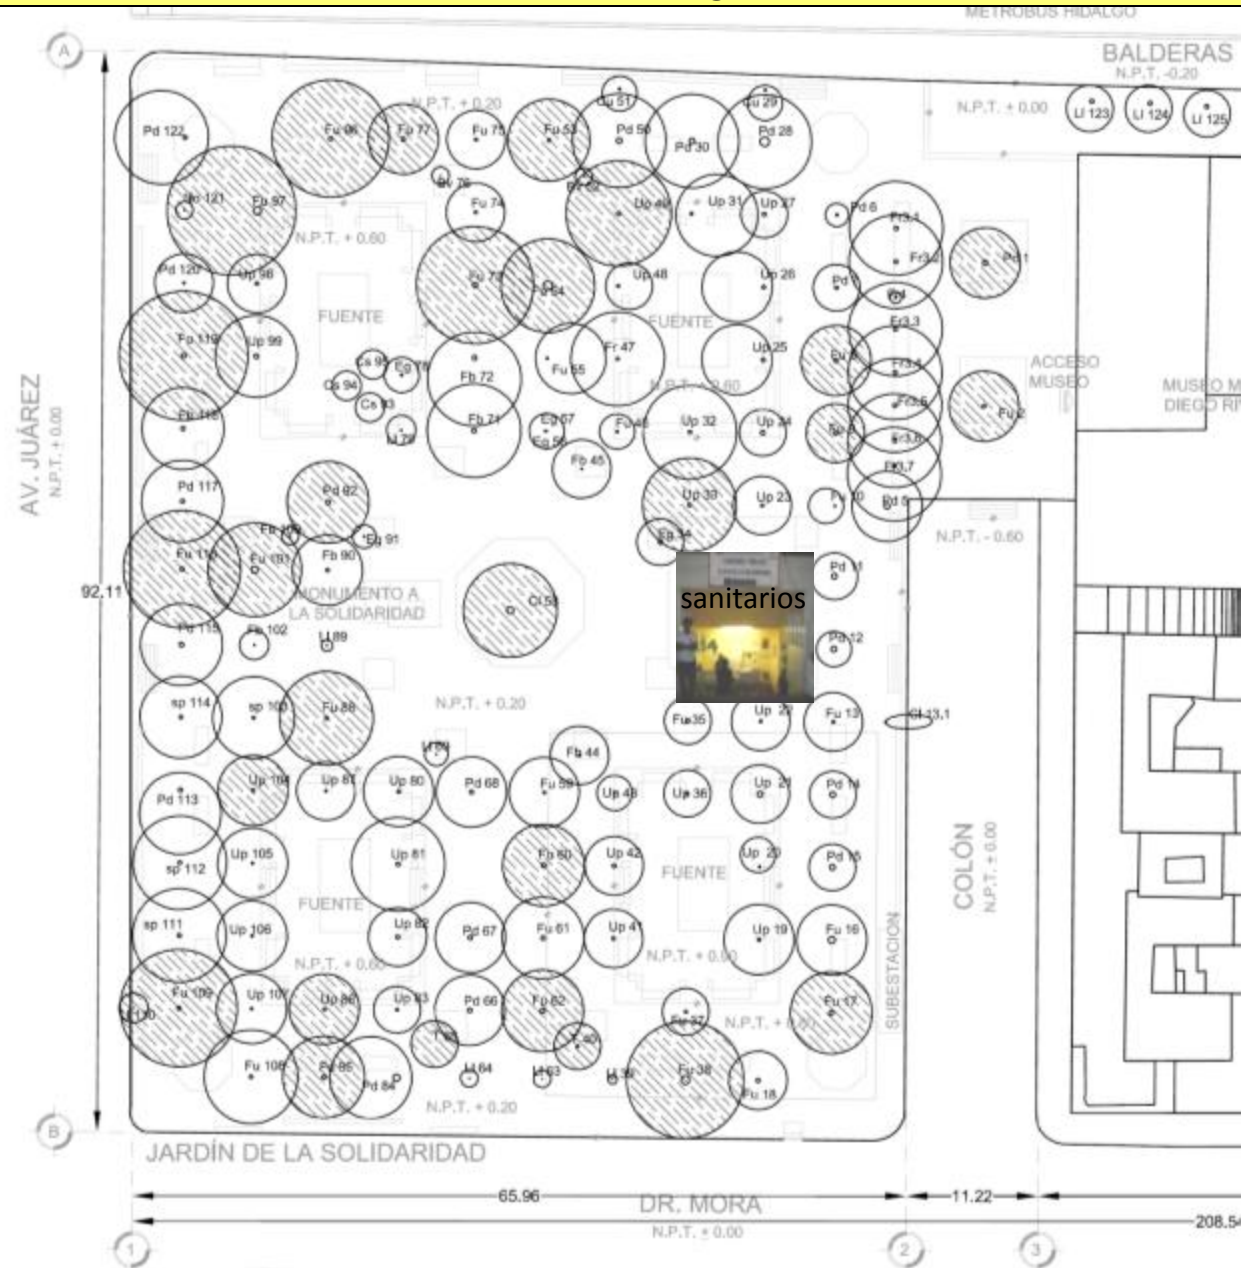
METROBUS HIDALGO

BALDERAS
N.P.T. -0.20

N.P.T. + 0.00

Li 123 Li 124 Li 125

Pd 122 Fu 96 Fb 77 Fu 75 Fu 53 Pd 50 Pd 30 Pd 28 Cu 51 Cu 29
N.P.T. + 0.20
Up 121 Fb 97 Bk 76 Fu 74 Pb 52 Up 49 Up 31 Up 27 Pd 6
N.P.T. + 0.60
Fr3.1 Fr3.2 Pd 1
Pd 120 Up 98 Fu 73 Fb 54 Up 48 Up 26 Pd
FUENTE FUENTE
Fu 119 Up 99 Fu 55 Fr 47 Up 25 Fr3.3 Fr3.4
Cs 95 Cs 94 Cs 93 Fb 72 N.P.T. + 0.60
ACCESO MUSEO
MUSEO M DIEGO RI
Fu 2
Fb 118 Li 70 Fb 71 Eg 57 Eg 56 Fu 46 Up 32 Up 24 Fr3.5 Fr3.6
Fb 45
AV. JUÁREZ
N.P.T. + 0.00
Pd 117 Pd 92 Up 33 Up 23 Fu 10 Pd 5 Fr3.7
Fb 109 Eg 91 Fb 34
N.P.T. - 0.60
Fu 116 Fu 101 Fb 90
92.11
MONUMENTO A LA SOLIDARIDAD
Cl 59
sanitarios
Pd 11
Fu 115 Fb 102 Li 89
Pd 12
sp 114 sp 103 Fu 88 N.P.T. + 0.20
Fu 35 Up 22 Fu 13 Cl 13.1
Li 79 Fb 44
Pd 113 Up 104 Up 81 Up 80 Pd 68 Fu 69 Up 43 Up 36 Up 21 Pd 14
COLÓN
N.P.T. + 0.00
sp 112 Up 105 Up 81 Fu 60 Up 42 Up 20 Pd 15
FUENTE FUENTE
sp 111 Up 106 Up 82 Pd 67 Fu 61 Up 41 Up 19 Fu 16
N.P.T. + 0.60 N.P.T. + 0.00
SUBESTACION
Li 110 Fu 109 Up 107 Up 86 Up 83 Pd 66 Fu 62 Fu 37 Fu 17
N.P.T. + 0.00
Fu 108 Fu 85 Pd 84 Li 64 Li 63 Li 39 Fu 38 Fu 18
N.P.T. + 0.20

JARDÍN DE LA SOLIDARIDAD

65.96 DR. MORA 11.22
N.P.T. + 0.00
208.5

A B 1 2 3